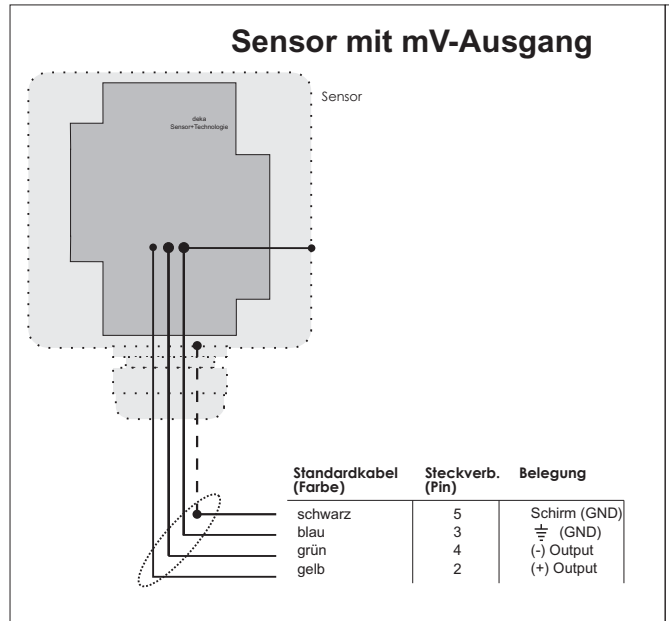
Sensor mit mV-Ausgang

Sensor

deka Sensor+Technologie

| Standardkabel (Farbe) | Steckverb. (Pin) | Belegung |
|---|---|---|
| schwarz | 5 | Schirm (GND) |
| blau | 3 | ⏚ (GND) |
| grün | 4 | (-) Output |
| gelb | 2 | (+) Output |